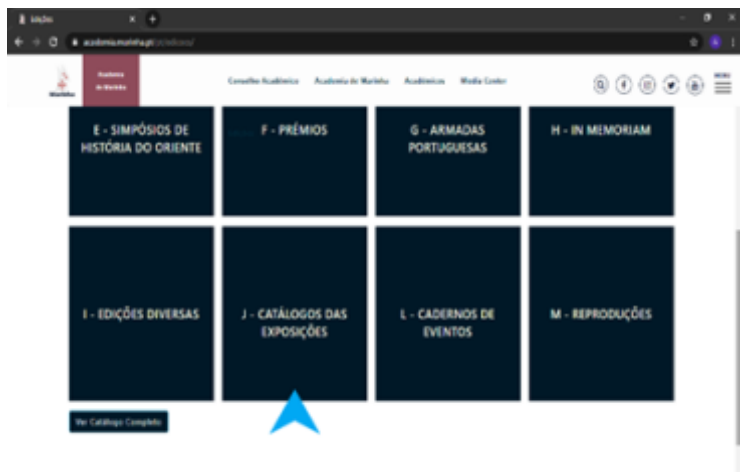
Edições

academia.marinha.pt/pt/edicoes/

Academia de Marinha

Conselho Académico Academia de Marinha Académicos Media Center

MENU

E - SIMPÓSIOS DE HISTÓRIA DO ORIENTE

F - PRÉMIOS

G - ARMADAS PORTUGUESAS

H - IN MEMORIAM

I - EDIÇÕES DIVERSAS

J - CATÁLOGOS DAS EXPOSIÇÕES

L - CADERNOS DE EVENTOS

M - REPRODUÇÕES

Ver Catálogo Completo